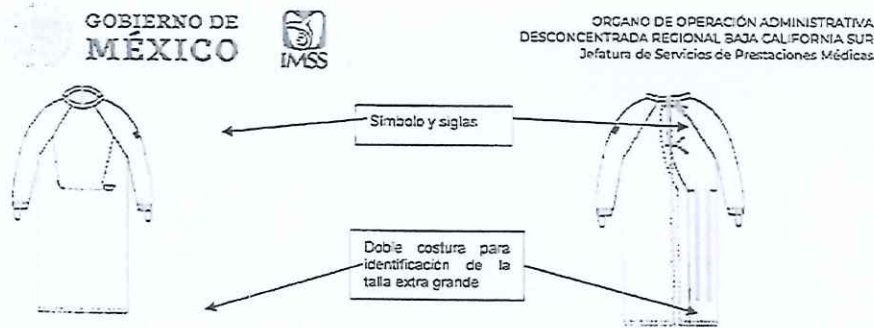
GOBIERNO DE
MÉXICO

IMSS

ORGANO DE OPERACIÓN ADMINISTRATIVA
DESCONCENTRADA REGIONAL BAJA CALIFORNIA SUR
Jefatura de Servicios de Prestaciones Médicas

Simbolo y siglas

Doble costura para identificación de la talla extra grande